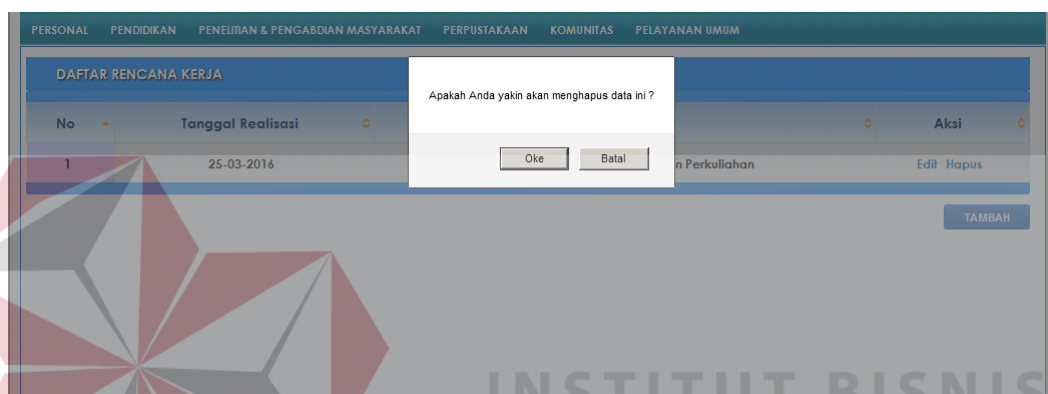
PERSONAL PENDIDIKAN PENELITIAN & PENGABDIAN MASYARAKAT PERPUSTAKAAN KOMUNITAS PELAYANAN UMUM

DAFTAR RENCANA KERJA

| No | Tanggal Realisasi | | Aksi |
|---|---|---|---|
| 1 | 25-03-2016 | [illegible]n Perkuliahan | Edit Hapus |

Apakah Anda yakin akan menghapus data ini ?

Oke Batal

TAMBAH

INSTITUT BISNIS